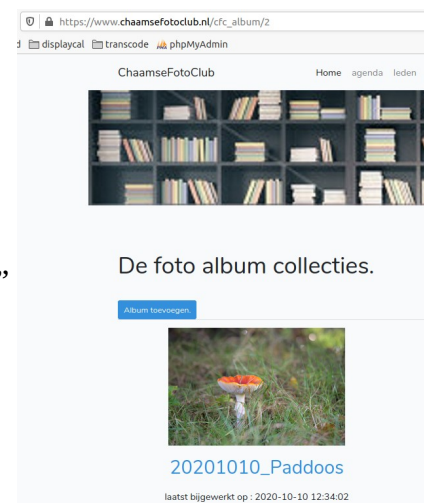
https://www.chaamsefotoclub.nl/cfc_album/2
d displaycal transcode phpMyAdmin
ChaamseFotoClub
Home agenda leden
De foto album collecties.
,,
Album toevoegen.
20201010_Paddoos
laatst bijgewerkt op : 2020-10-10 12:34:02